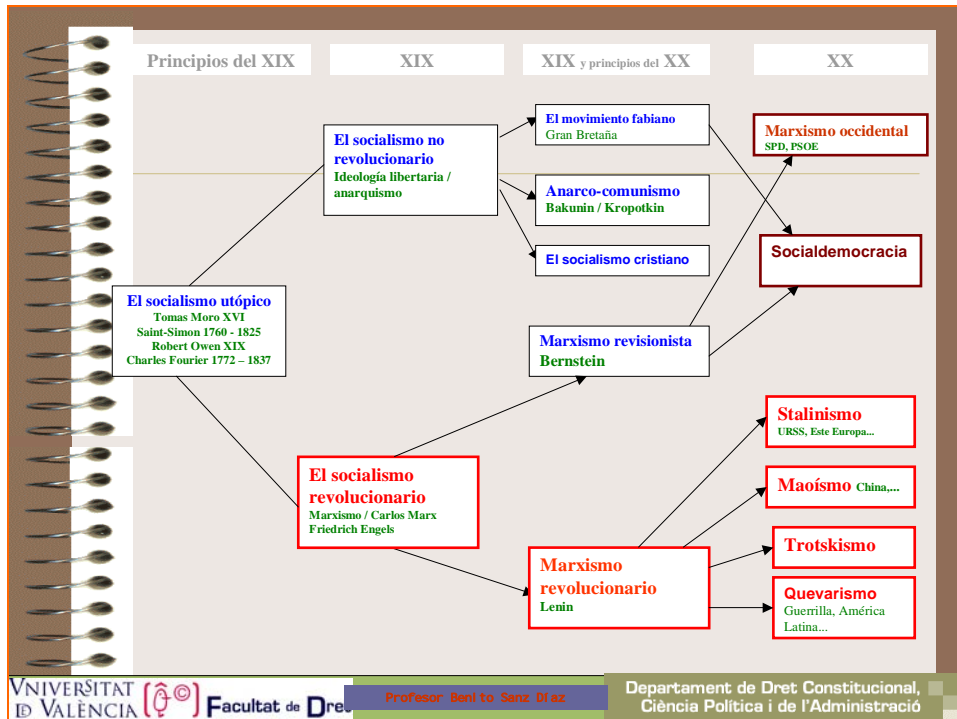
Principios del XIX

XIX

XIX y principios del XX

XX

El socialismo utópico
Tomas Moro XVI
Saint-Simon 1760 - 1825
Robert Owen XIX
Charles Fourier 1772 – 1837

El socialismo no revolucionario
Ideología libertaria / anarquismo

El movimiento fabiano
Gran Bretaña

Anarco-comunismo
Bakunin / Kropotkin

El socialismo cristiano

Marxismo revisionista
Bernstein

El socialismo revolucionario
Marxismo / Carlos Marx
Friedrich Engels

Marxismo revolucionario
Lenin

Marxismo occidental
SPD, PSOE

Socialdemocracia

Stalinismo
URSS, Este Europa...

Maoísmo China,...

Trotskismo

Quevarismo
Guerrilla, América Latina...

VNIVERSITAT DE VALÈNCIA

Facultat de Dret

Profesor Benito Sanz Díaz

Departament de Dret Constitucional, Ciència Política i de l'Administració